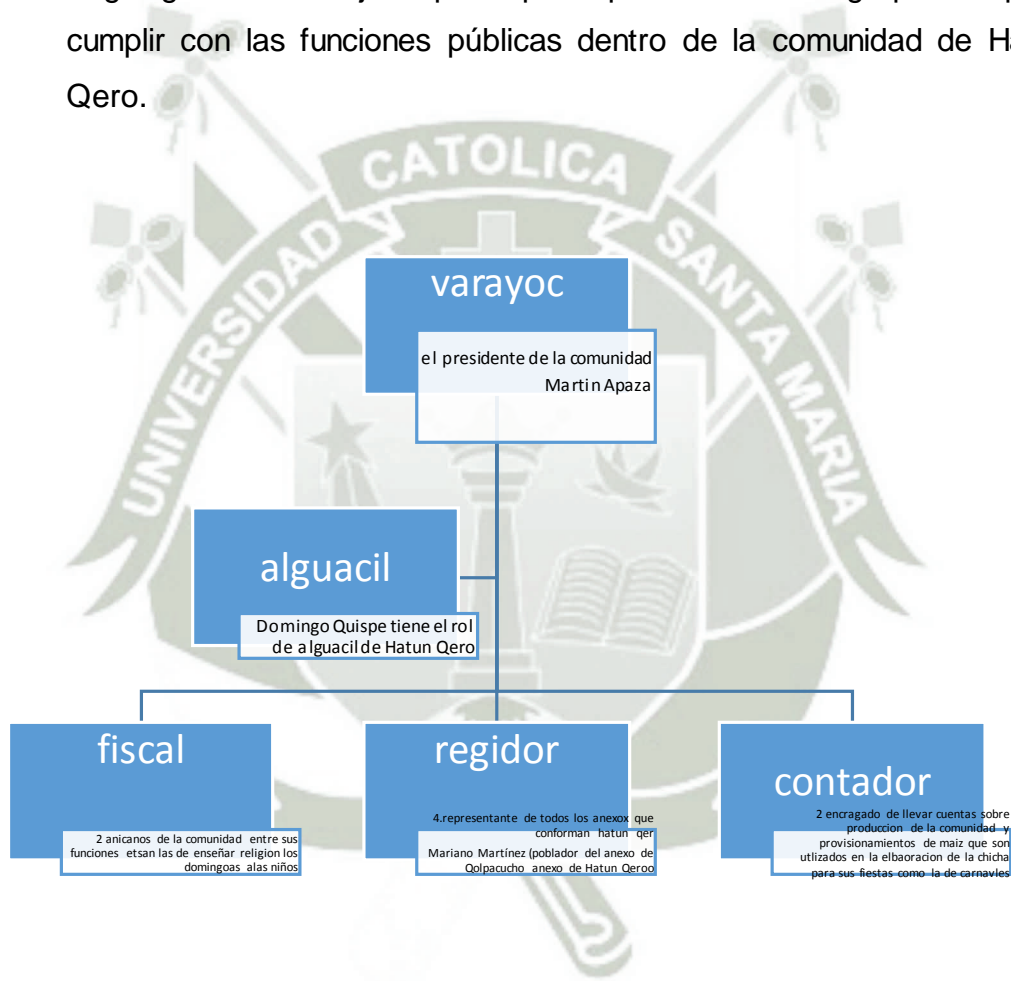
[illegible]
cumplir con las funciones públicas dentro de la comunidad de H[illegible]
Qero.

CATOLICA
UNIVERSIDAD SANTA MARIA

varayoc

el presidente de la comunidad Martin Apaza

alguacil

Domingo Quispe tiene el rol de alguacil de Hatun Qero

fiscal

2 anicanos de la comunidad entre sus funciones etsan las de enseñar religion los domingoas alas niños

regidor

4.representante de todos los anexox que conforman hatun qer

Mariano Martínez (poblador del anexo de Qolpacucho anexo de Hatun Qeroo

contador

2 encragado de llevar cuentas sobre produccion de la comunidad y provisionamientos de maiz que son utlizados en la elbaoracion de la chicha para sus fiestas como la de carnavles